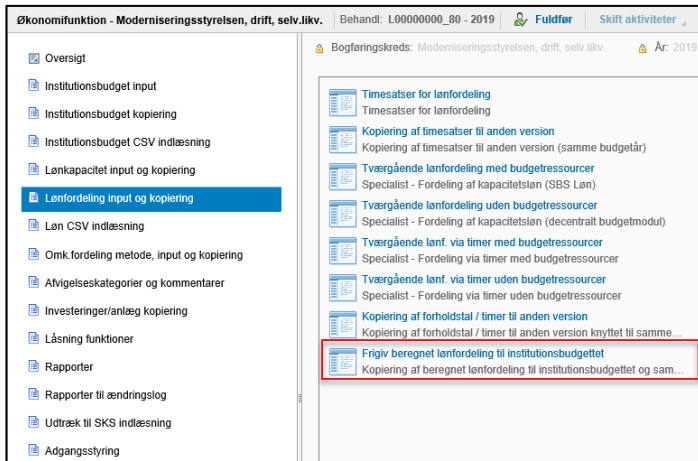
Økonomifunktion - Moderniseringsstyrelsen, drift, selv.likv.

Behandl: L00000000_80 - 2019

Fuldfør

Skift aktiviteter

Oversigt

Institutionsbudget input

Institutionsbudget kopiering

Institutionsbudget CSV indlæsning

Lønkapacitet input og kopiering

Lønfordeling input og kopiering

Løn CSV indlæsning

Omk.fordeling metode, input og kopiering

Afvigelseskategorier og kommentarer

Investeringer/anlæg kopiering

Låsning funktioner

Rapporter

Rapporter til ændringslog

Udtræk til SKS indlæsning

Adgangsstyring

Bogføringskreds: Moderniseringsstyrelsen, drift, selv.likv.

År: 2019

Timesatser for lønfordeling
Timesatser for lønfordeling

Kopiering af timesatser til anden version
Kopiering af timesatser til anden version (samme budgetår)

Tværgående lønfordeling med budgetressourcer
Specialist - Fordeling af kapacitetsløn (SBS Løn)

Tværgående lønfordeling uden budgetressourcer
Specialist - Fordeling af kapacitetsløn (decentralt budgetmodul)

Tværgående lønf. via timer med budgetressourcer
Specialist - Fordeling via timer med budgetressourcer

Tværgående lønf. via timer uden budgetressourcer
Specialist - Fordeling via timer uden budgetressourcer

Kopiering af forholdstal / timer til anden version
Kopiering af forholdstal / timer til anden version knyttet til samme...

Frigiv beregnet lønfordeling til institutionsbudgettet
Kopiering af beregnet lønfordeling til institutionsbudgettet og sam...